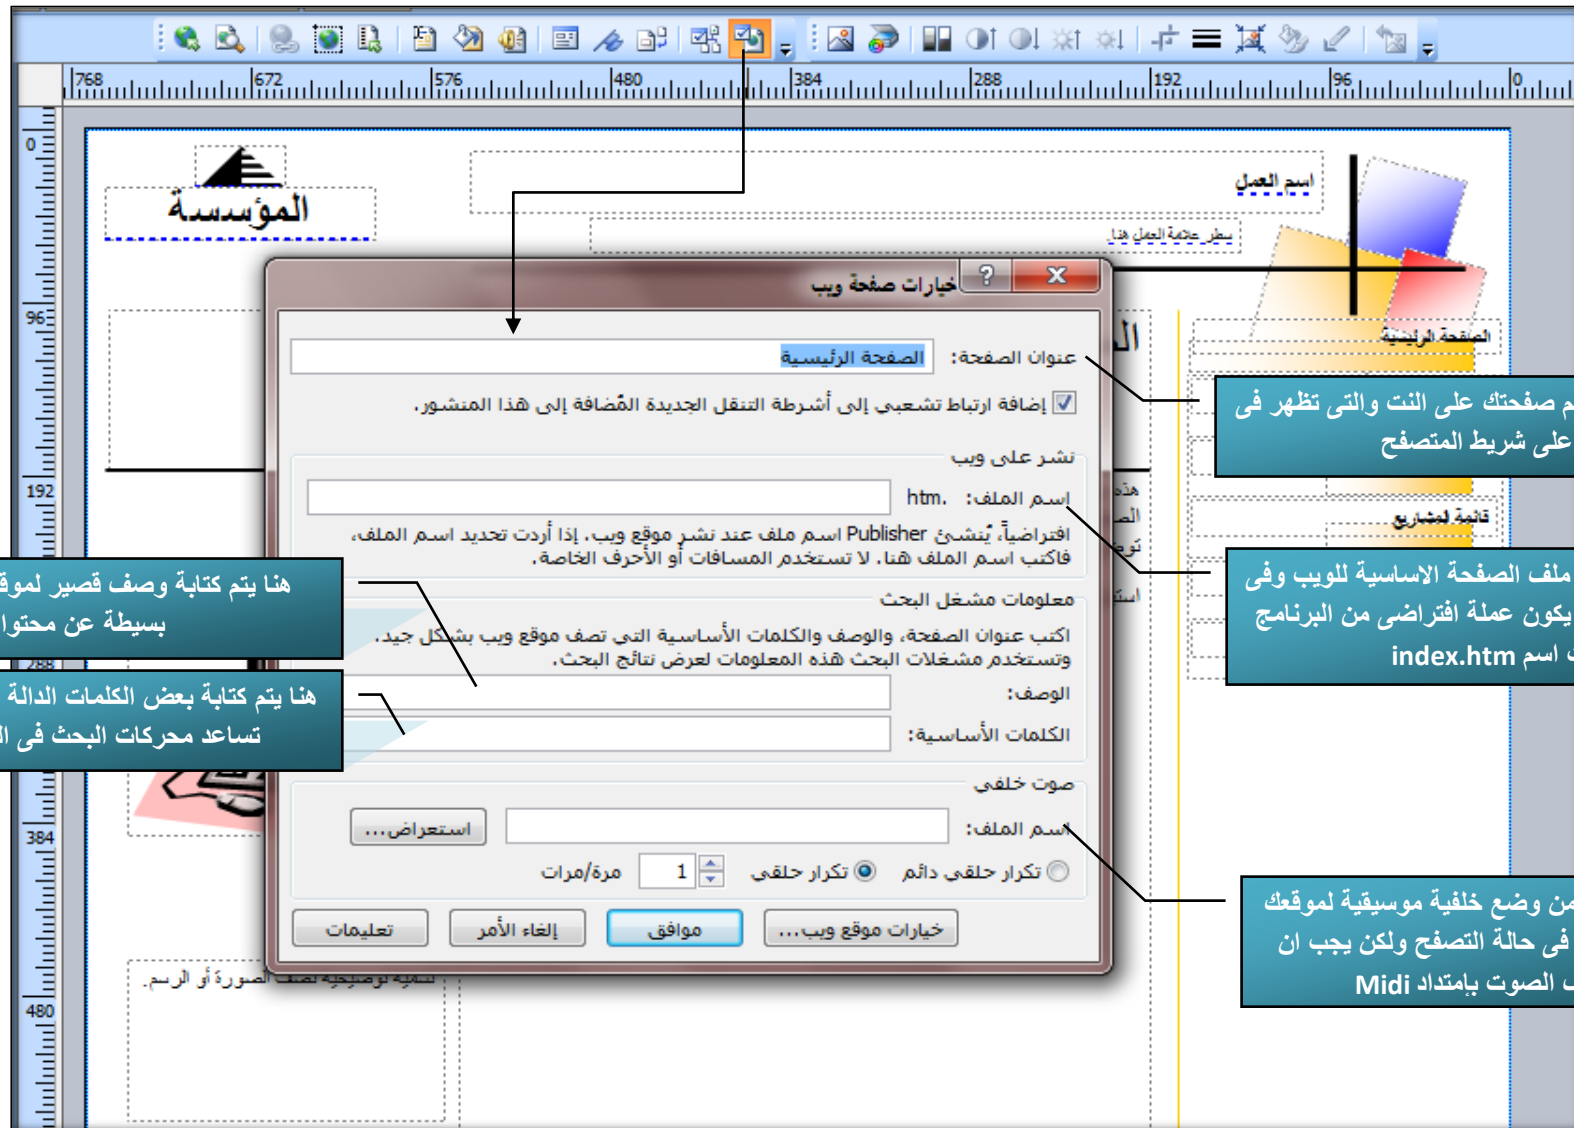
768 672 576 480 384 288 192 96 0

0 96 192 288 384 480

المؤسسة

اسم العمل

سطر علامة العمل هنا

الصفحة الرئيسية

قائمة المشاريع

خيارات صفحة ويب

عنوان الصفحة: الصفحة الرئيسية

إضافة ارتباط تشعبي إلى أشرطة التنقل الجديدة المُضافة إلى هذا المنشور.

نشر على ويب

اسم الملف: .htm

افتراضياً، يُنشئ Publisher اسم ملف عند نشر موقع ويب. إذا أردت تحديد اسم الملف، فاكتب اسم الملف هنا. لا تستخدم المسافات أو الأحرف الخاصة.

معلومات مشغل البحث

اكتب عنوان الصفحة، والوصف والكلمات الأساسية التي تصف موقع ويب بشكل جيد. وتستخدم مشغلات البحث هذه المعلومات لعرض نتائج البحث.

الوصف:

الكلمات الأساسية:

صوت خلفي

اسم الملف:

استعراض...

تكرار حلقي دائم

تكرار حلقي

1

مرة/مرات

خيارات موقع ويب...

موافق

إلغاء الأمر

تعليمات

م صفحتك على النت والتى تظهر فى على شريط المتصفح

ملف الصفحة الاساسية للويب وفى يكون عملة افتراضى من البرنامج اسم index.htm

هنا يتم كتابة وصف قصير لموق بسيطة عن محتوا

هنا يتم كتابة بعض الكلمات الدالة تساعد محركات البحث فى ال

من وضع خلفية موسيقية لموقعك فى حالة التصفح ولكن يجب ان الصوت بإمتداد Midi

تسمية توضيحية تصف الصورة أو الرسم.